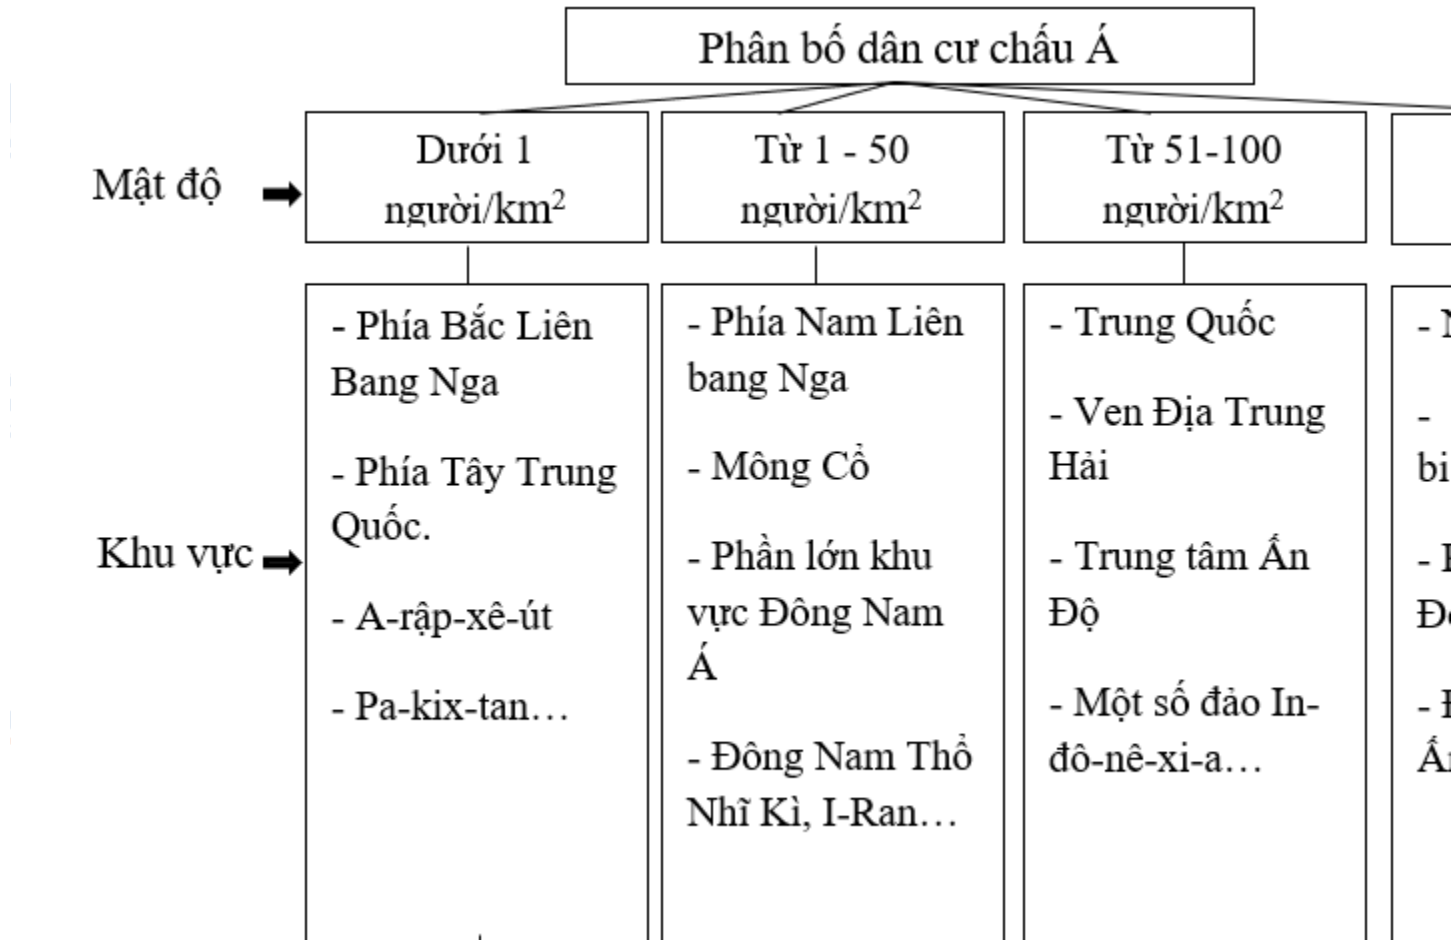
Phân bố dân cư châu Á

Mật độ

| Dưới 1 người/km$^2$ | Từ 1 - 50 người/km$^2$ | Từ 51-100 người/km$^2$ | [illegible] |
|---|---|---|---|
| - Phía Bắc Liên Bang Nga<br>- Phía Tây Trung Quốc.<br>- A-rập-xê-út<br>- Pa-kix-tan… | - Phía Nam Liên bang Nga<br>- Mông Cổ<br>- Phần lớn khu vực Đông Nam Á<br>- Đông Nam Thổ Nhĩ Kì, I-Ran… | - Trung Quốc<br>- Ven Địa Trung Hải<br>- Trung tâm Ấn Độ<br>- Một số đảo In-đô-nê-xi-a… | - N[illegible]<br>- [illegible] bi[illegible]<br>- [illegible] Đ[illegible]<br>- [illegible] Ấ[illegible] |

Khu vực